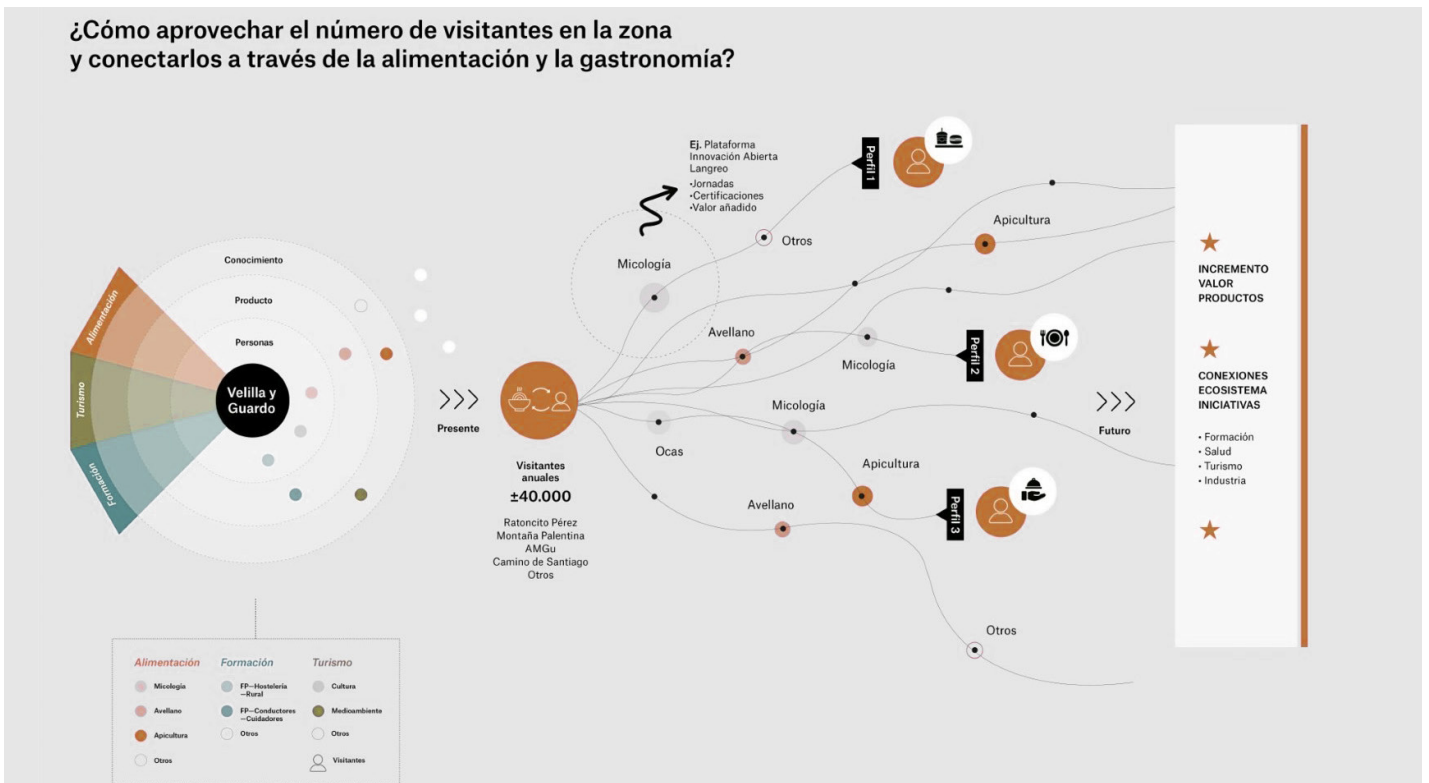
¿Cómo aprovechar el número de visitantes en la zona y conectarlos a través de la alimentación y la gastronomía?

Alimentación
Turismo
Formación

Conocimiento
Producto
Personas

Velilla y Guardo

Presente

Visitantes anuales
±40.000

Ratoncito Pérez
Montaña Palentina
AMGu
Camino de Santiago
Otros

Ej. Plataforma Innovación Abierta Langreo
•Jornadas
•Certificaciones
•Valor añadido

Micología
Otros
Perfil 1
Apicultura
Avellano
Micología
Perfil 2
Micología
Ocas
Apicultura
Perfil 3
Avellano
Otros

Futuro

INCREMENTO VALOR PRODUCTOS

CONEXIONES ECOSISTEMA INICIATIVAS

• Formación
• Salud
• Turismo
• Industria

| Alimentación | Formación | Turismo |
|---|---|---|
| Micología | FP—Hostelería —Rural | Cultura |
| Avellano | FP—Conductores —Cuidadores | Medioambiente |
| Apicultura | Otros | Otros |
| Otros | | Visitantes |